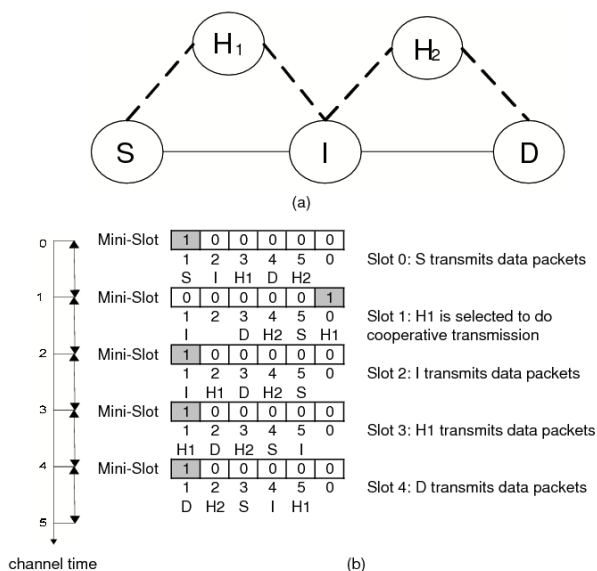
$H_1$

$H_2$

S

I

D

(a)

0

Mini-Slot

| 1 | 0 | 0 | 0 | 0 | 0 |
|---|---|---|---|---|---|
| 1 | 2 | 3 | 4 | 5 | 0 |
| S | I | H1 | D | H2 | |

Slot 0: S transmits data packets

1

Mini-Slot

| 0 | 0 | 0 | 0 | 0 | 1 |
|---|---|---|---|---|---|
| 1 | 2 | 3 | 4 | 5 | 0 |
| I | | D | H2 | S | H1 |

Slot 1: H1 is selected to do cooperative transmission

2

Mini-Slot

| 1 | 0 | 0 | 0 | 0 | 0 |
|---|---|---|---|---|---|
| 1 | 2 | 3 | 4 | 5 | 0 |
| I | H1 | D | H2 | S | |

Slot 2: I transmits data packets

3

Mini-Slot

| 1 | 0 | 0 | 0 | 0 | 0 |
|---|---|---|---|---|---|
| 1 | 2 | 3 | 4 | 5 | 0 |
| H1 | D | H2 | S | I | |

Slot 3: H1 transmits data packets

4

Mini-Slot

| 1 | 0 | 0 | 0 | 0 | 0 |
|---|---|---|---|---|---|
| 1 | 2 | 3 | 4 | 5 | 0 |
| D | H2 | S | I | H1 | |

Slot 4: D transmits data packets

5

channel time

(b)